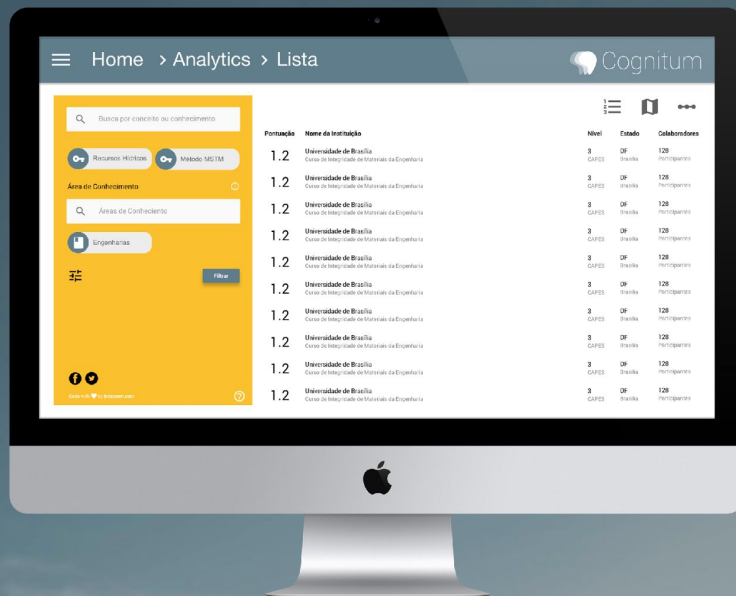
Home > Analytics > Lista

Cognitum

Busca por conceito ou conhecimento

Recursos Hídricos

Método MSTM

Área de Conhecimento

Áreas de Conhecimento

Engenharias

Filtrar

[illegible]

| Pontuação | Nome da Instituição | Nível | Estado | Colaboradores |
|---|---|---|---|---|
| 1.2 | Universidade de Brasília Curso de Integridade de Materiais da Engenharia | 3 CAPES | DF Brasília | 128 Participantes |
| 1.2 | Universidade de Brasília Curso de Integridade de Materiais da Engenharia | 3 CAPES | DF Brasília | 128 Participantes |
| 1.2 | Universidade de Brasília Curso de Integridade de Materiais da Engenharia | 3 CAPES | DF Brasília | 128 Participantes |
| 1.2 | Universidade de Brasília Curso de Integridade de Materiais da Engenharia | 3 CAPES | DF Brasília | 128 Participantes |
| 1.2 | Universidade de Brasília Curso de Integridade de Materiais da Engenharia | 3 CAPES | DF Brasília | 128 Participantes |
| 1.2 | Universidade de Brasília Curso de Integridade de Materiais da Engenharia | 3 CAPES | DF Brasília | 128 Participantes |
| 1.2 | Universidade de Brasília Curso de Integridade de Materiais da Engenharia | 3 CAPES | DF Brasília | 128 Participantes |
| 1.2 | Universidade de Brasília Curso de Integridade de Materiais da Engenharia | 3 CAPES | DF Brasília | 128 Participantes |
| 1.2 | Universidade de Brasília Curso de Integridade de Materiais da Engenharia | 3 CAPES | DF Brasília | 128 Participantes |
| 1.2 | Universidade de Brasília Curso de Integridade de Materiais da Engenharia | 3 CAPES | DF Brasília | 128 Participantes |